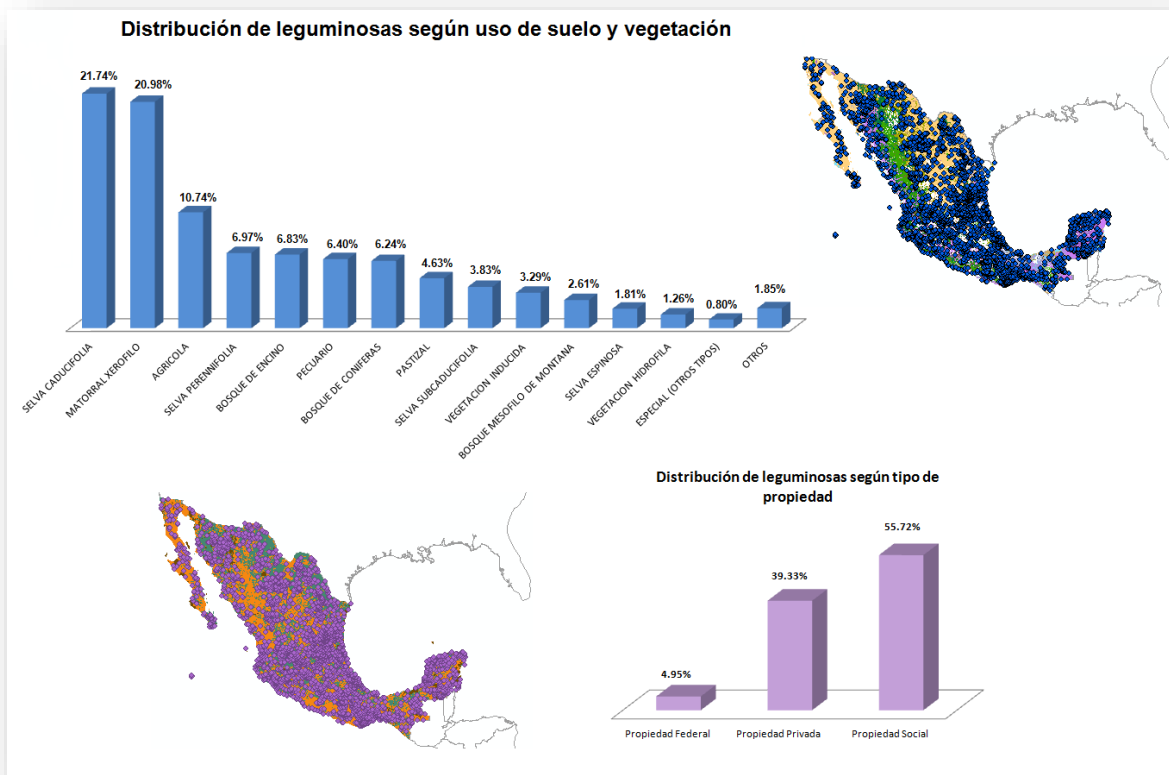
Distribución de leguminosas según uso de suelo y vegetación

21.74%
20.98%
10.74%
6.97%
6.83%
6.40%
6.24%
4.63%
3.83%
3.29%
2.61%
1.81%
1.26%
0.80%
1.85%

SELVA CADUCIFOLIA
MATORRAL XEROFILO
AGRICOLA
SELVA PERENNIFOLIA
BOSQUE DE ENCINO
PECUARIO
BOSQUE DE CONIFERAS
PASTIZAL
SELVA SUBCADUCIFOLIA
VEGETACION INDUCIDA
BOSQUE MESOFILO DE MONTANA
SELVA ESPINOSA
VEGETACION HIDROFILA
ESPECIAL (OTROS TIPOS)
OTROS

Distribución de leguminosas según tipo de propiedad

4.95%
39.33%
55.72%

Propiedad Federal
Propiedad Privada
Propiedad Social